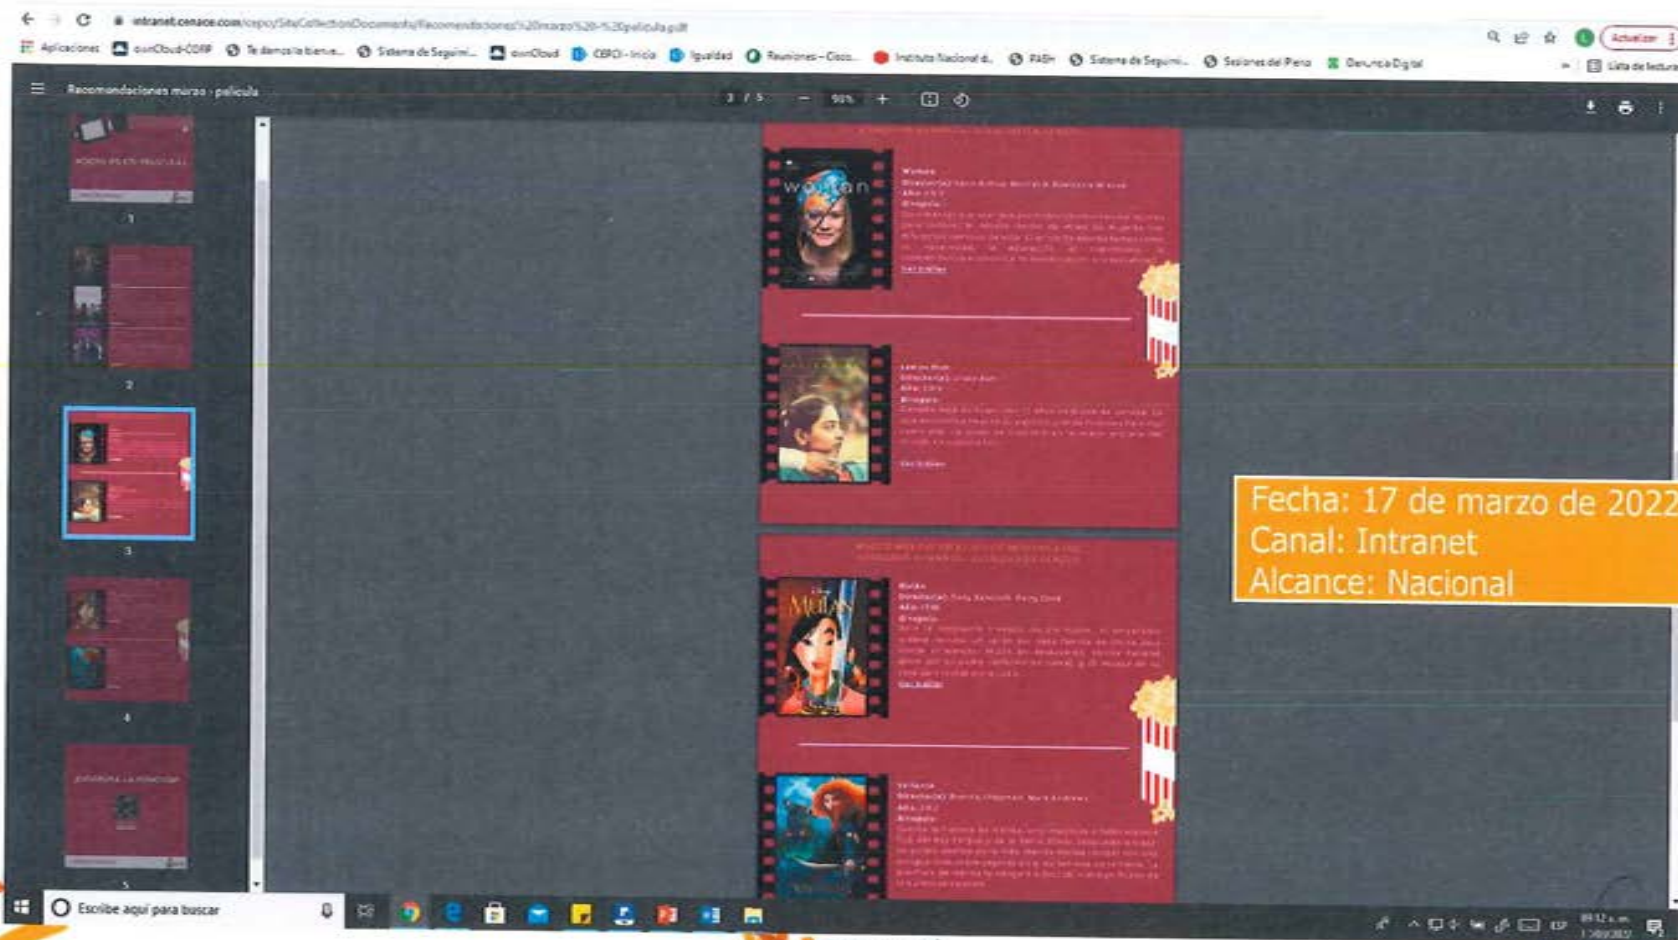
intranet.cenace.com/cepo/SiteCollectionDocuments/Recomendaciones%20marzo%20-%20pelicula.pdf

Aplicaciones ownCloud-CORP Te damos la bienve... Sistema de Seguimi... ownCloud CERO - Inicio Igualdad Reuniones - Cisco... Instituto Nacional d... PASH Sistema de Seguimi... Sesiones del Pleno Denuncia Digital

Actualizar

Lista de lectura

Recomendaciones marzo - pelicula

3 / 5

90%

1

2

3

4

5

Woman

Ver tráiler

Ver tráiler

Mulan

Ver tráiler

Fecha: 17 de marzo de 2022
Canal: Intranet
Alcance: Nacional

Escribe aquí para buscar